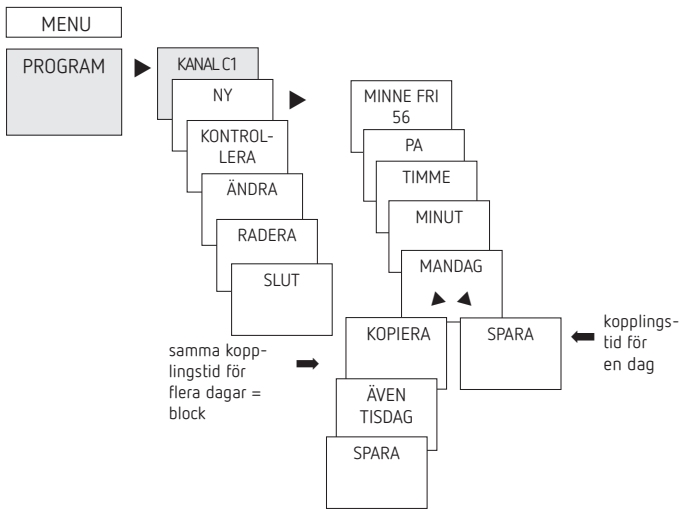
MENU

PROGRAM

KANAL C1

NY

KONTROL-LERA

ÄNDRA

RADERA

SLUT

MINNE FRI 56

PA

TIMME

MINUT

MANDAG

samma kopplingstid för flera dagar = block

KOPIERA

ÄVEN TISDAG

SPARA

SPARA

kopplingstid för en dag